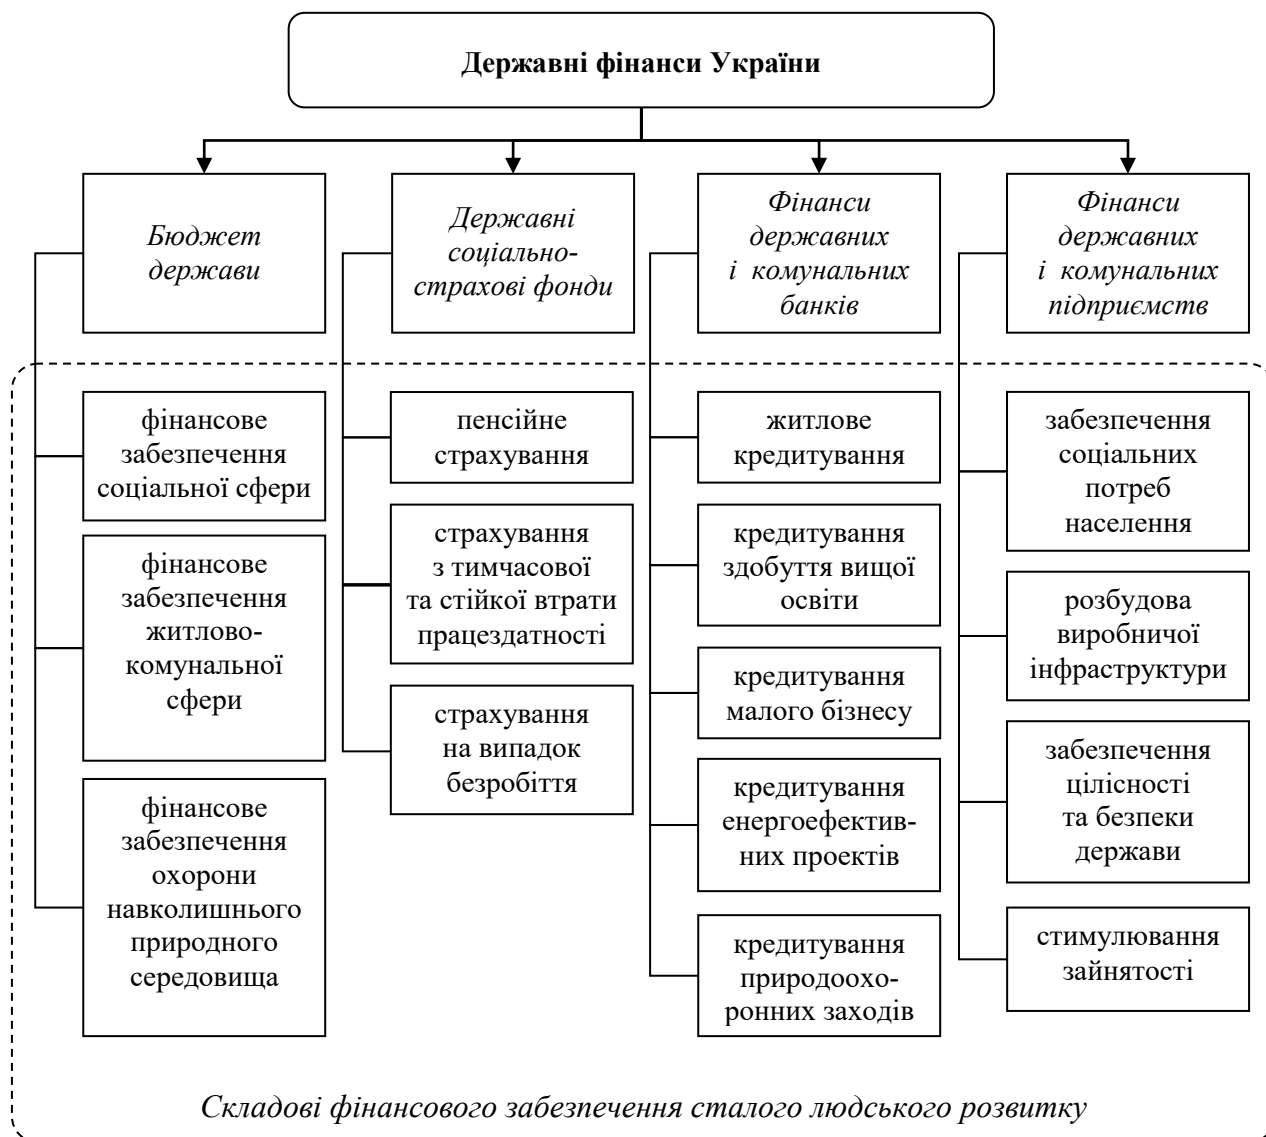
Державні фінанси України

Бюджет держави

Державні соціально-страхові фонди

Фінанси державних і комунальних банків

Фінанси державних і комунальних підприємств

фінансове забезпечення соціальної сфери

фінансове забезпечення житлово-комунальної сфери

фінансове забезпечення охорони навколишнього природного середовища

пенсійне страхування

страхування з тимчасової та стійкої втрати працездатності

страхування на випадок безробіття

житлове кредитування

кредитування здобуття вищої освіти

кредитування малого бізнесу

кредитування енергоефективних проектів

кредитування природоохоронних заходів

забезпечення соціальних потреб населення

розбудова виробничої інфраструктури

забезпечення цілісності та безпеки держави

стимулювання зайнятості

Складові фінансового забезпечення сталого людського розвитку